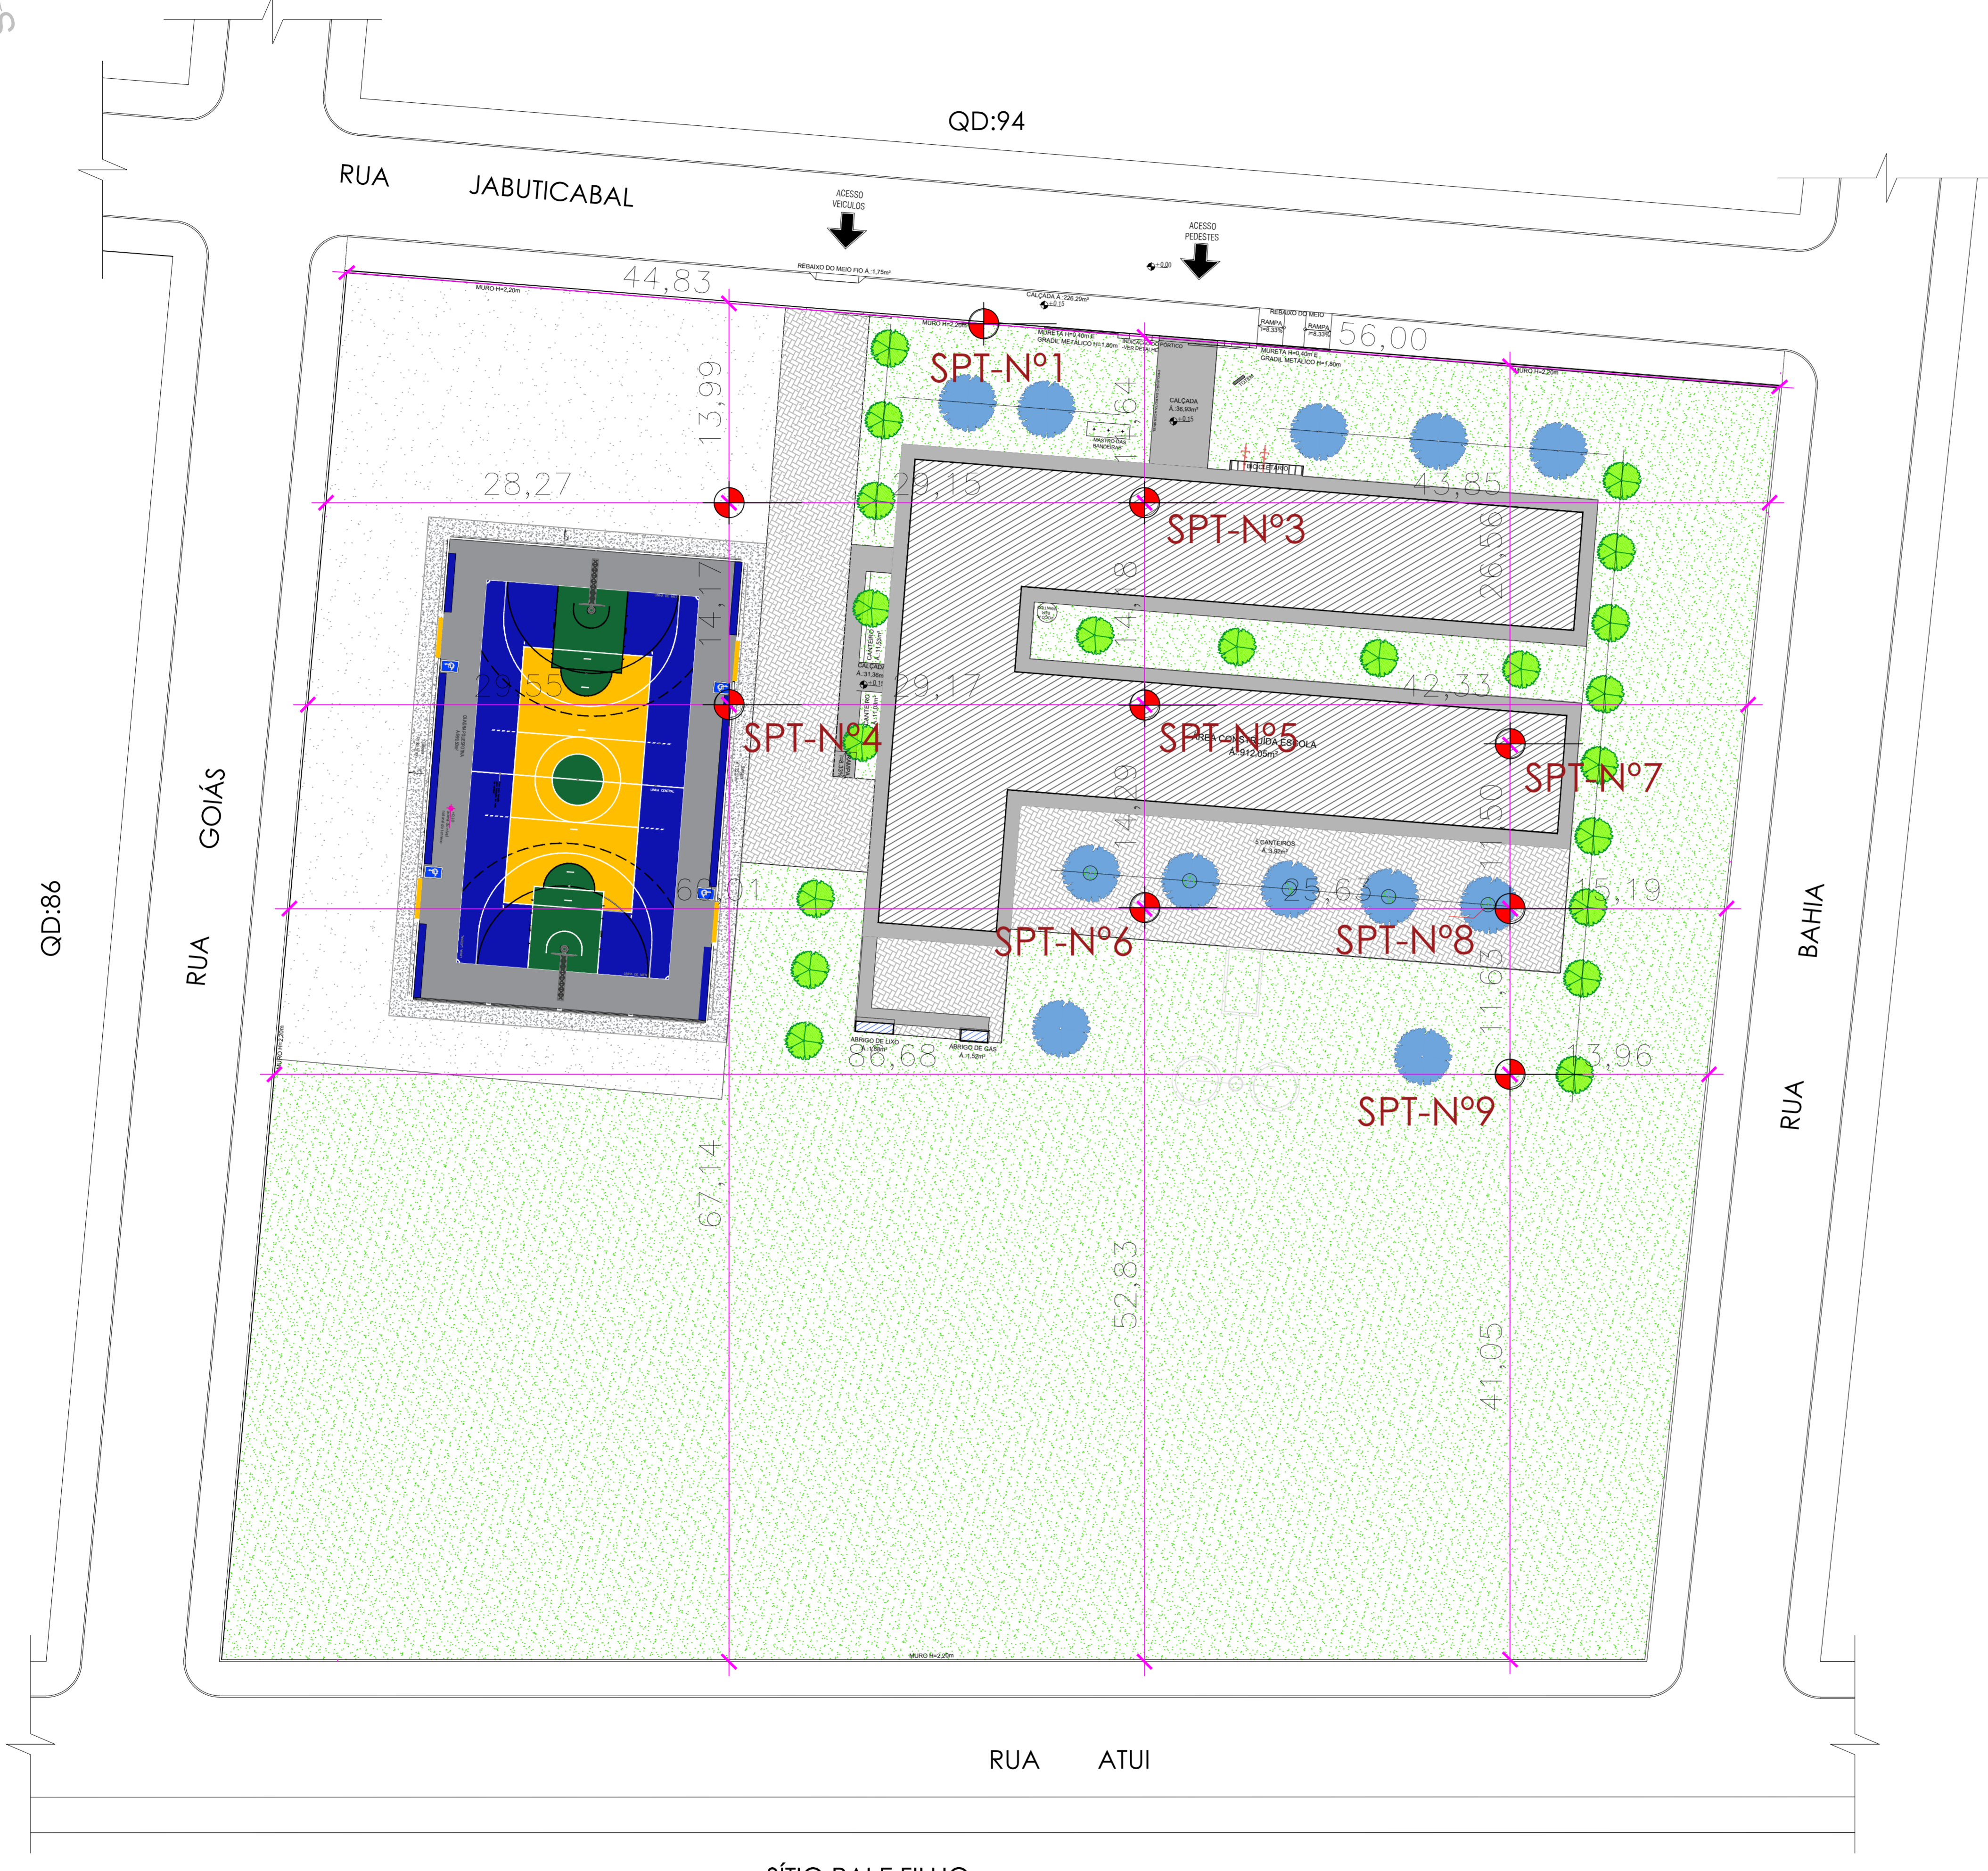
QD:94

RUA JABUTICABAL

ACESSO VEICULOS

ACESSO PEDESTES

REBAIXO DO MEIO FIO A.:1,75m²

MURO H=2,20m

44,83

CALÇADA A.:226,29m²

MURO H=2,20m

SPT-Nº1

REBAIXO DO MEIO

RAMPA

RAMPA

56,00

MURETA H=0,40m E GRADIL METALICO H=1,80m

MURO H=2,20m

CALÇADA A.:36,93m²

MASTRO DAS BANDEIRAS

13,99

11,64

28,27

29,15

43,85

SPT-Nº3

26,56

14,17

14,18

29,55

29,17

42,33

SPT-Nº4

SPT-Nº5

ÁREA CONSTRUÍDA ESCOLA A.:912,05m²

SPT-Nº7

14,29

11,50

CANTEIROS

66,01

25,63

15,19

SPT-Nº6

SPT-Nº8

11,63

ABRIGO DE LIXO

ABRIGO DE GAS A.:1,52m²

86,68

13,96

SPT-Nº9

67,14

52,83

41,05

QD:86

RUA GOIÁS

RUA BAHIA

MURO H=2,20m

RUA ATUI

SÍTIO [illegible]